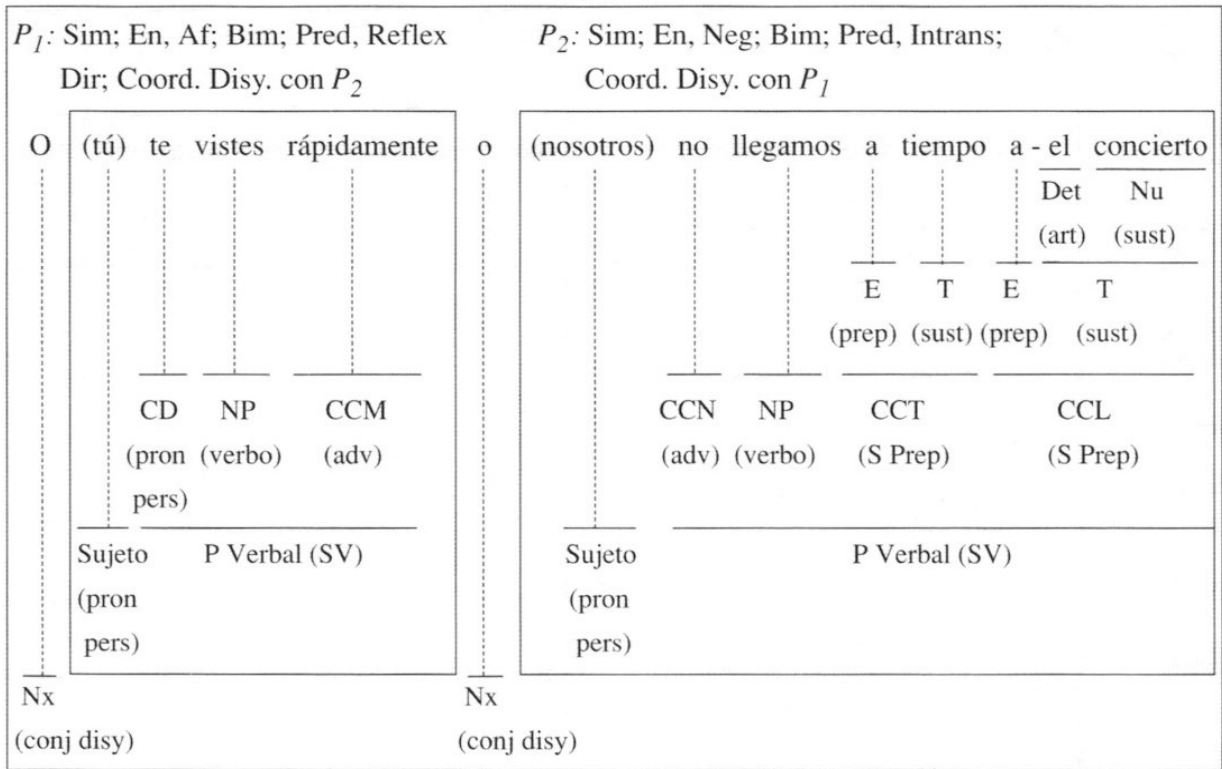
$P_1$: Sim; En, Af; Bim; Pred, Reflex Dir; Coord. Disy. con $P_2$

$P_2$: Sim; En, Neg; Bim; Pred, Intrans; Coord. Disy. con $P_1$

O (tú) te vistes rápidamente o (nosotros) no llegamos a tiempo a - el concierto

Det (art) Nu (sust)

E (prep) T (sust) E (prep) T (sust)

CD (pron pers) NP (verbo) CCM (adv)

CCN (adv) NP (verbo) CCT (S Prep) CCL (S Prep)

Sujeto (pron pers) P Verbal (SV)

Sujeto (pron pers) P Verbal (SV)

Nx (conj disy)

Nx (conj disy)